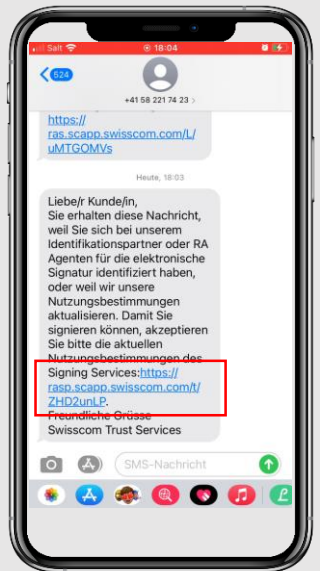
Salt 18:04

624

+41 58 221 74 23 >

https://ras.scapp.swisscom.com/L/uMTGOMVs

Heute, 18:03

Liebe/r Kunde/in,
Sie erhalten diese Nachricht, weil Sie sich bei unserem Identifikationspartner oder RA Agenten für die elektronische Signatur identifiziert haben, oder weil wir unsere Nutzungsbestimmungen aktualisieren. Damit Sie signieren können, akzeptieren Sie bitte die aktuellen Nutzungsbestimmungen des Signing Services:https://rasp.scapp.swisscom.com/t/ZHD2unLP.
Freundliche Grüsse
Swisscom Trust Services

SMS-Nachricht